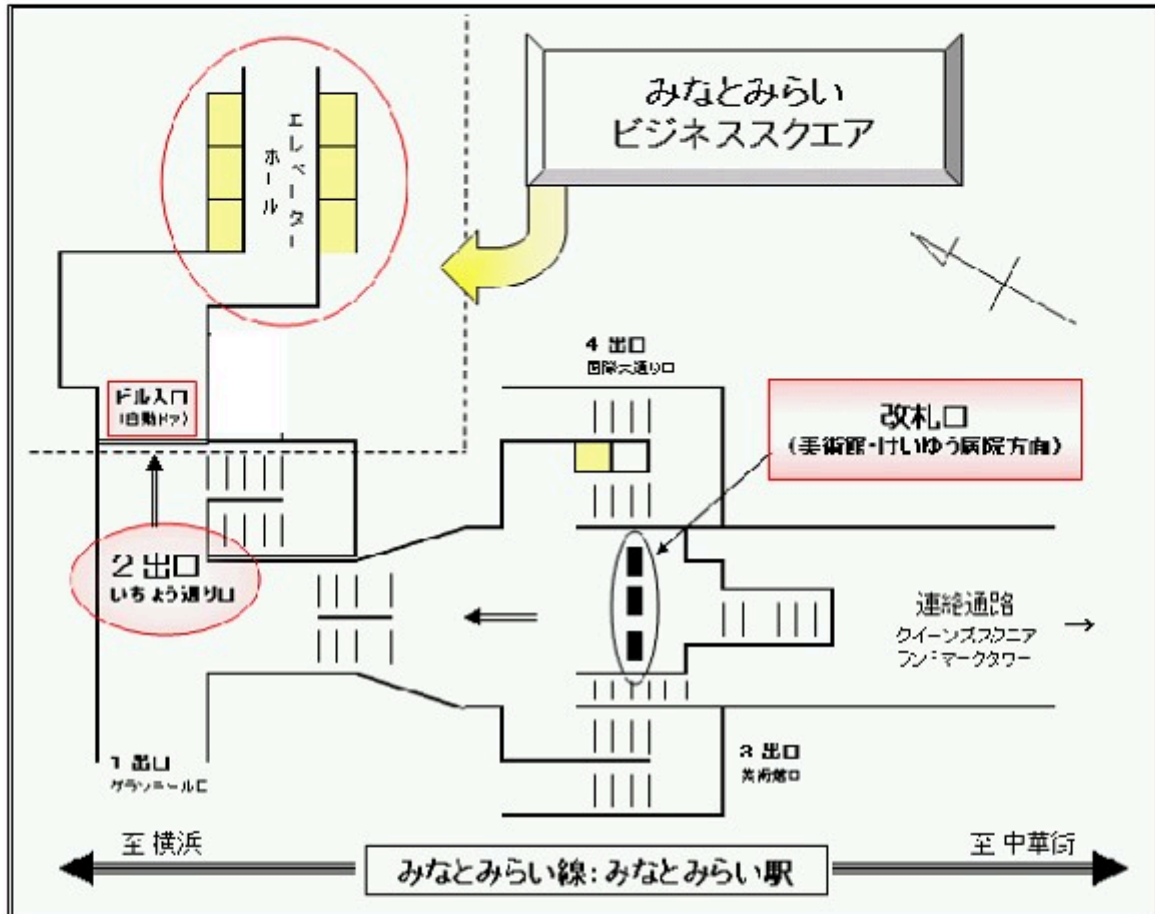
みなとみらい
ビジネススクエア

エレベーターホール

4 出口
国際大通り口

改札口
(美術館・けいゆう病院方面)

ビル入口
(自動ドア)

2 出口
いちょう通り口

連絡通路
クイーンズスクエア
ランドマークタワー
→

1 出口
グランモール口

3 出口
美術館口

至 横浜

みなとみらい線：みなとみらい駅

至 中華街